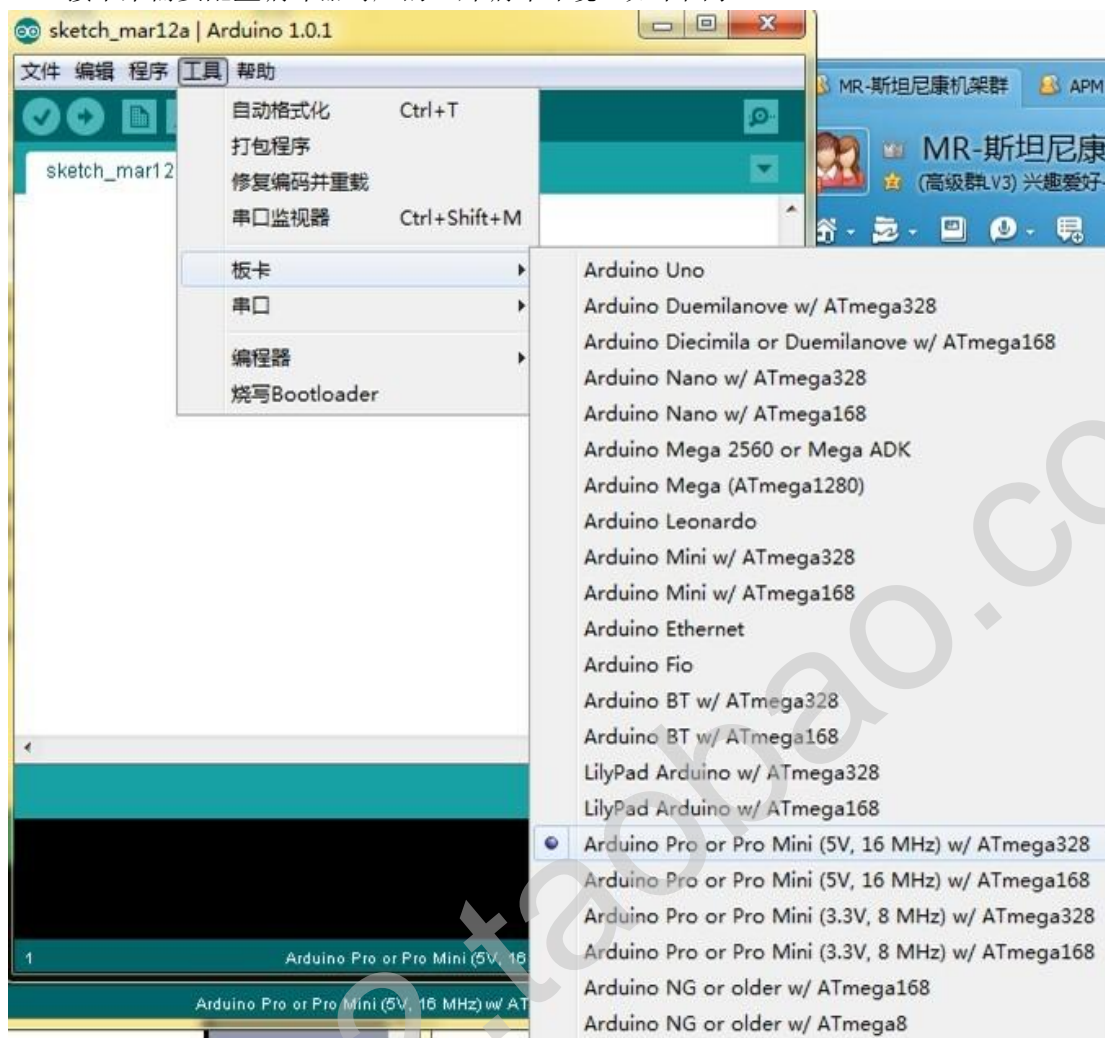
sketch_mar12a | Arduino 1.0.1

文件 编辑 程序 工具 帮助

MR-斯坦尼康机架群 APM

MR-斯坦尼康

(高级群LV3) 兴趣爱好

sketch_mar12

自动格式化 Ctrl+T
打包程序
修复编码并重载
串口监视器 Ctrl+Shift+M
板卡
串口
编程器
烧写Bootloader

Arduino Uno
Arduino Duemilanove w/ ATmega328
Arduino Diecimila or Duemilanove w/ ATmega168
Arduino Nano w/ ATmega328
Arduino Nano w/ ATmega168
Arduino Mega 2560 or Mega ADK
Arduino Mega (ATmega1280)
Arduino Leonardo
Arduino Mini w/ ATmega328
Arduino Mini w/ ATmega168
Arduino Ethernet
Arduino Fio
Arduino BT w/ ATmega328
Arduino BT w/ ATmega168
LilyPad Arduino w/ ATmega328
LilyPad Arduino w/ ATmega168
Arduino Pro or Pro Mini (5V, 16 MHz) w/ ATmega328
Arduino Pro or Pro Mini (5V, 16 MHz) w/ ATmega168
Arduino Pro or Pro Mini (3.3V, 8 MHz) w/ ATmega328
Arduino Pro or Pro Mini (3.3V, 8 MHz) w/ ATmega168
Arduino NG or older w/ ATmega168
Arduino NG or older w/ ATmega8

1 Arduino Pro or Pro Mini (5V, 16

Arduino Pro or Pro Mini (5V, 16 MHz) w/ AT